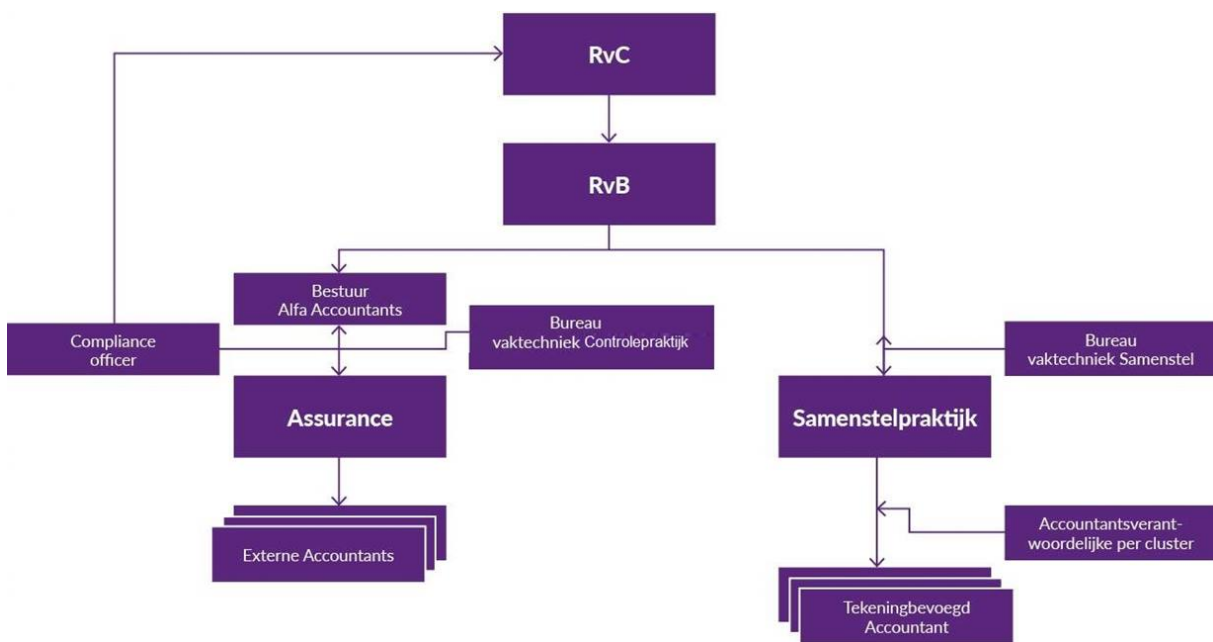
RvC

RvB

Bestuur
Alfa Accountants

Compliance officer

Bureau vaktechniek Controlepraktijk

Bureau vaktechniek Samenstel

Assurance

Samenstelpraktijk

Externe Accountants

Accountantsverantwoordelijke per cluster

Tekeningbevoegd Accountant